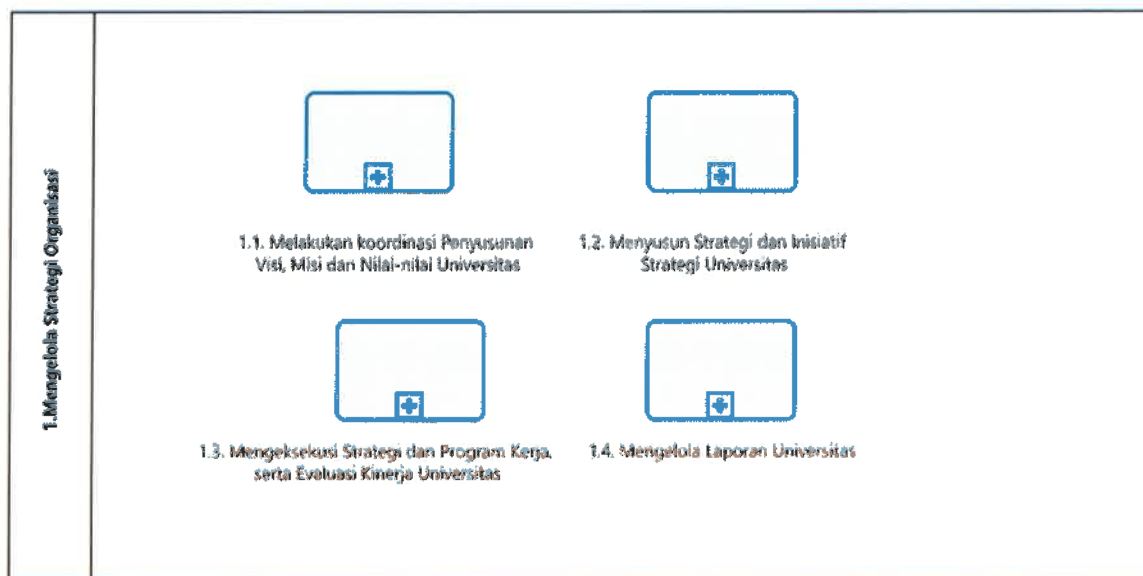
1.Mengelola Strategi Organisasi

1.1. Melakukan koordinasi Penyusunan Visi, Misi dan Nilai-nilai Universitas

1.2. Menyusun Strategi dan Inisiatif Strategi Universitas

1.3. Mengeksekusi Strategi dan Program Kerja, serta Evaluasi Kinerja Universitas

1.4. Mengelola Laporan Universitas